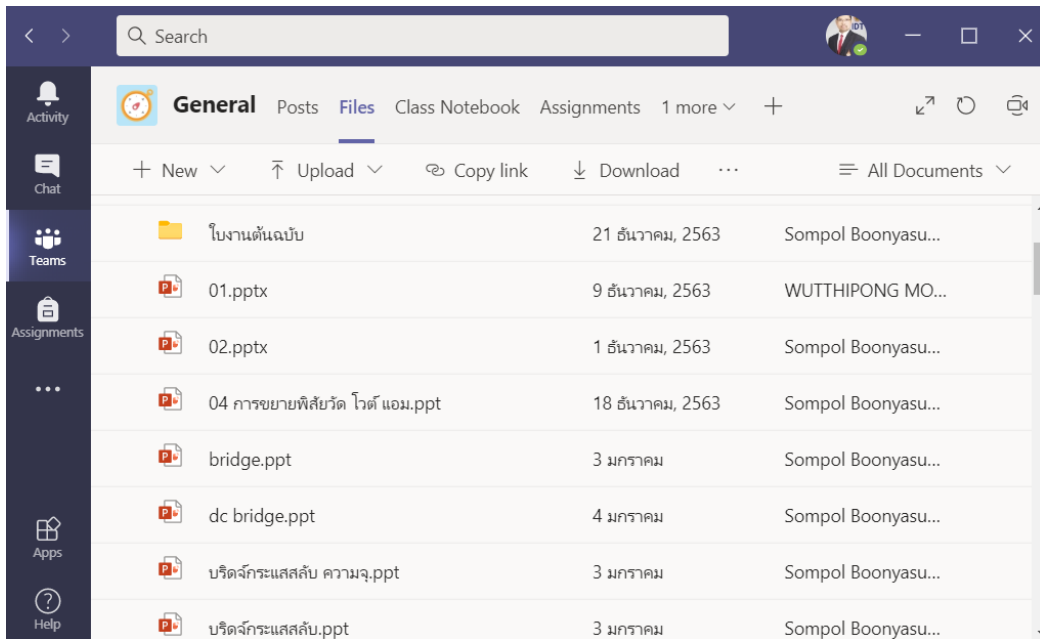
Search

Activity
Chat
Teams
Assignments
...
Apps
Help

General Posts Files Class Notebook Assignments 1 more +

+ New Upload Copy link Download ··· All Documents

| | | |
|---|---|---|
| ใบงานต้นฉบับ | 21 ธันวาคม, 2563 | Sompol Boonyasu... |
| 01.pptx | 9 ธันวาคม, 2563 | WUTTHIPONG MO... |
| 02.pptx | 1 ธันวาคม, 2563 | Sompol Boonyasu... |
| 04 การขยายพิสัยวัด โวต์ แอม.ppt | 18 ธันวาคม, 2563 | Sompol Boonyasu... |
| bridge.ppt | 3 มกราคม | Sompol Boonyasu... |
| dc bridge.ppt | 4 มกราคม | Sompol Boonyasu... |
| บริดจ์กระแสสลับ ความจุ.ppt | 3 มกราคม | Sompol Boonyasu... |
| บริดจ์กระแสสลับ.ppt | 3 มกราคม | Sompol Boonyasu... |